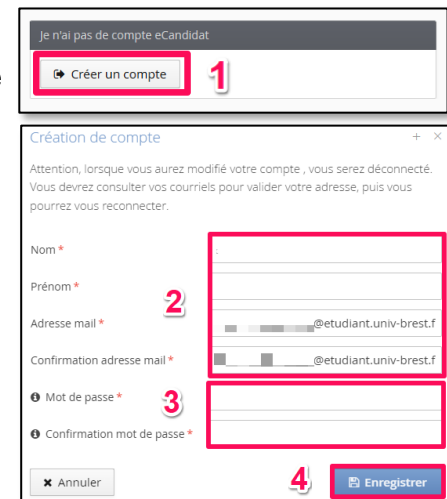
Je n'ai pas de compte eCandidat

Créer un compte

1

Création de compte

Attention, lorsque vous aurez modifié votre compte , vous serez déconnecté. Vous devrez consulter vos courriels pour valider votre adresse, puis vous pourrez vous reconnecter.

Nom *

Prénom *

2

Adresse mail *

@etudiant.univ-brest.f

Confirmation adresse mail *

@etudiant.univ-brest.f

Mot de passe *

3

Confirmation mot de passe *

Annuler

4

Enregistrer